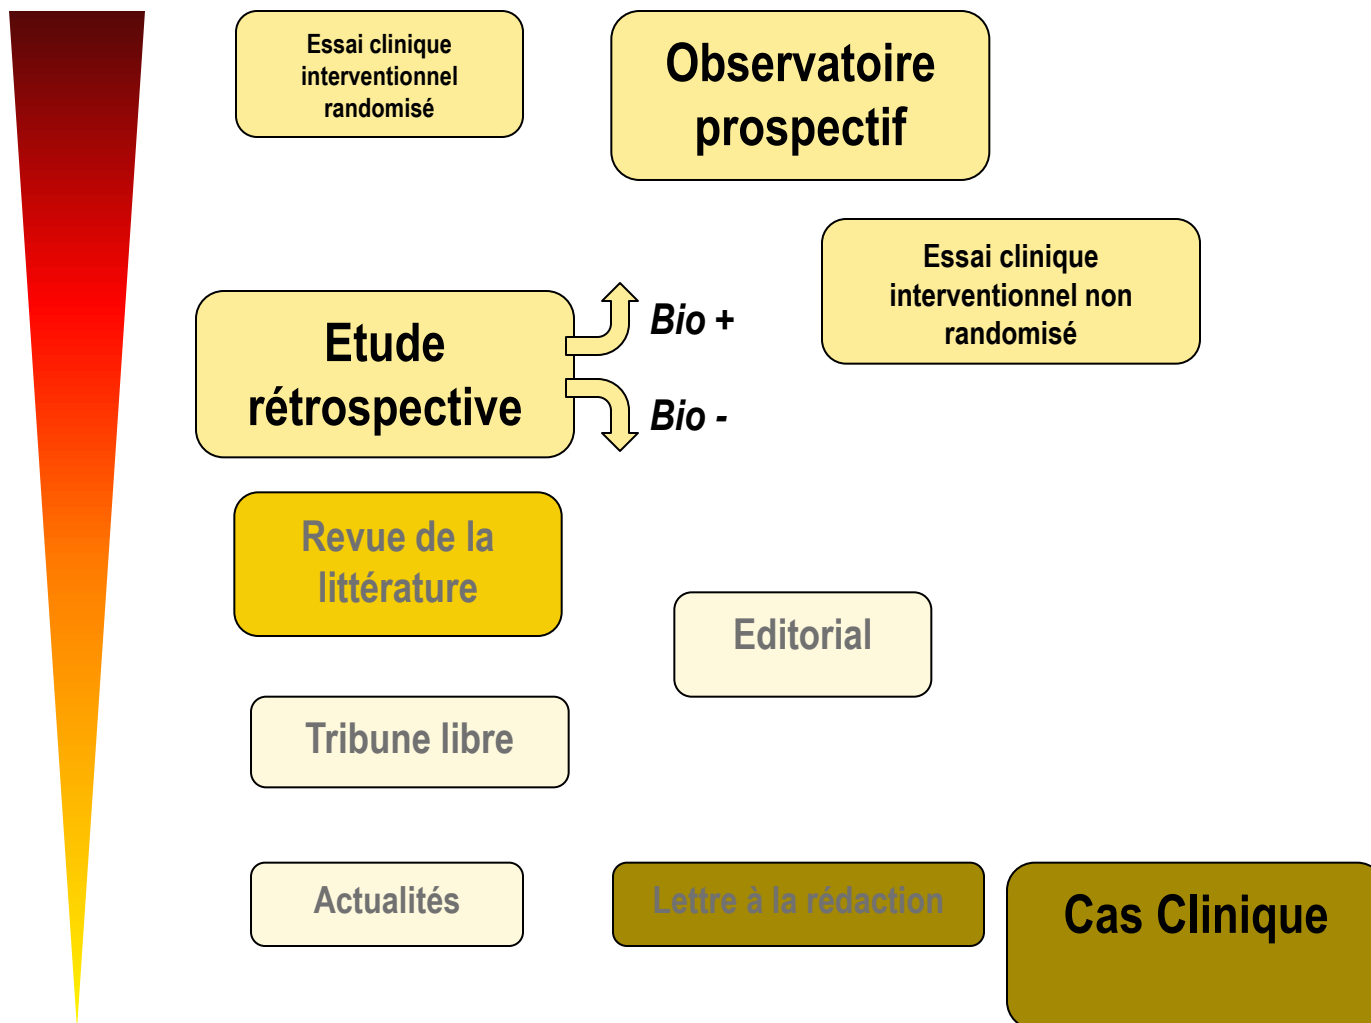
Essai clinique interventionnel randomisé

Observatoire prospectif

Essai clinique interventionnel non randomisé

Etude rétrospective

Bio +

Bio -

Revue de la littérature

Editorial

Tribune libre

Actualités

Lettre à la rédaction

Cas Clinique